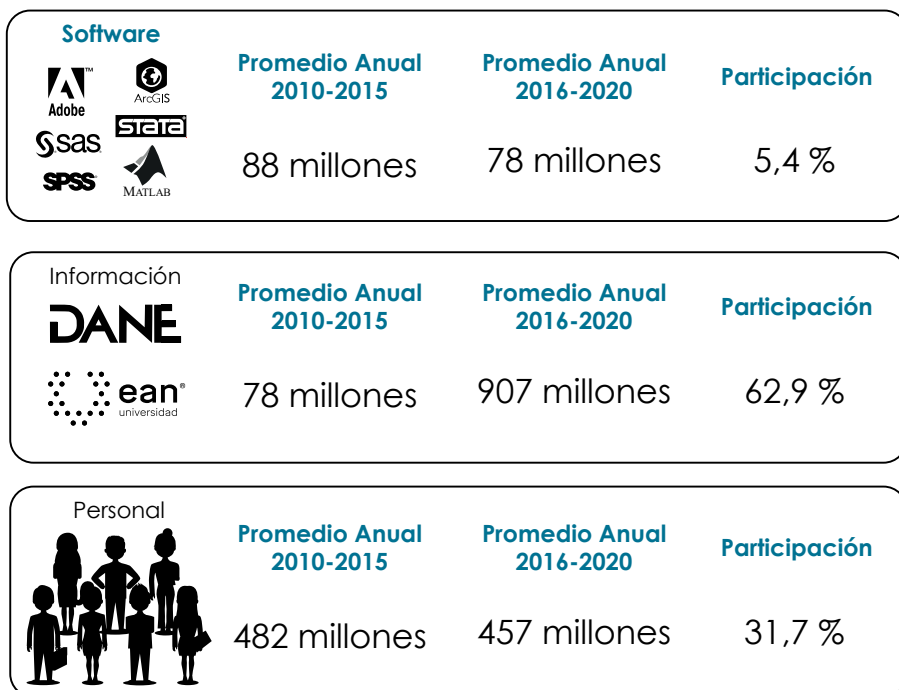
Software

Adobe ArcGIS

sas STATA

SPSS MATLAB

Promedio Anual 2010-2015

88 millones

Promedio Anual 2016-2020

78 millones

Participación

5,4 %

Información

DANE

ean universidad

Promedio Anual 2010-2015

78 millones

Promedio Anual 2016-2020

907 millones

Participación

62,9 %

Personal

Promedio Anual 2010-2015

482 millones

Promedio Anual 2016-2020

457 millones

Participación

31,7 %